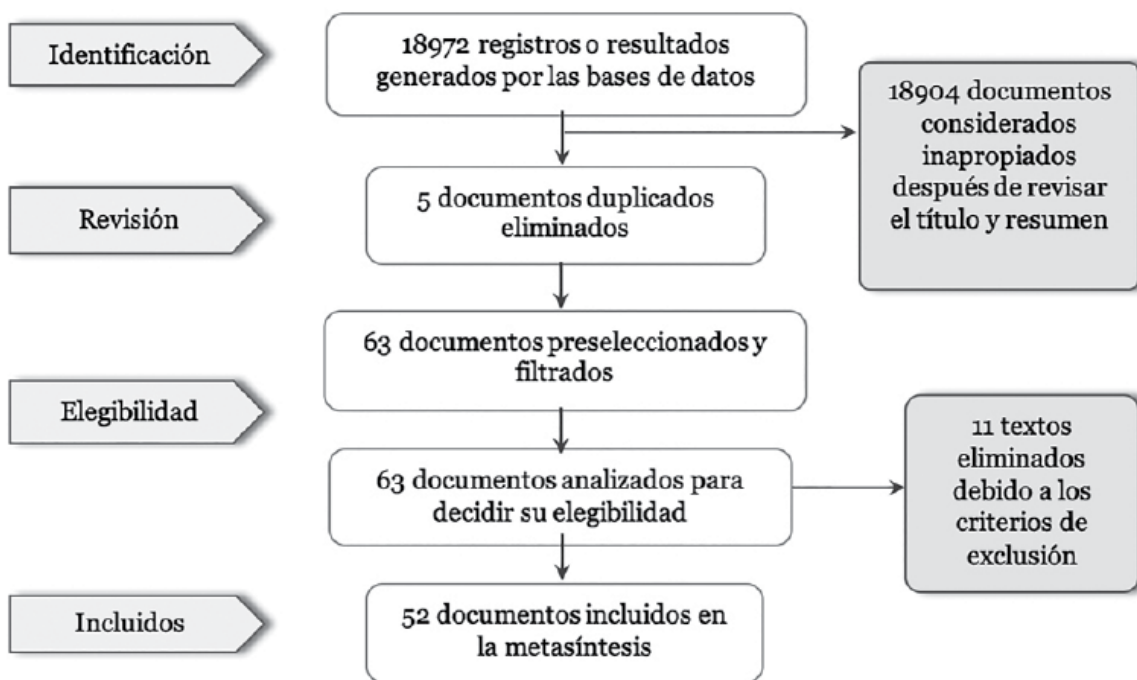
Identificación

18972 registros o resultados generados por las bases de datos

18904 documentos considerados inapropiados después de revisar el título y resumen

Revisión

5 documentos duplicados eliminados

63 documentos preseleccionados y filtrados

Elegibilidad

63 documentos analizados para decidir su elegibilidad

11 textos eliminados debido a los criterios de exclusión

Incluidos

52 documentos incluidos en la metasíntesis